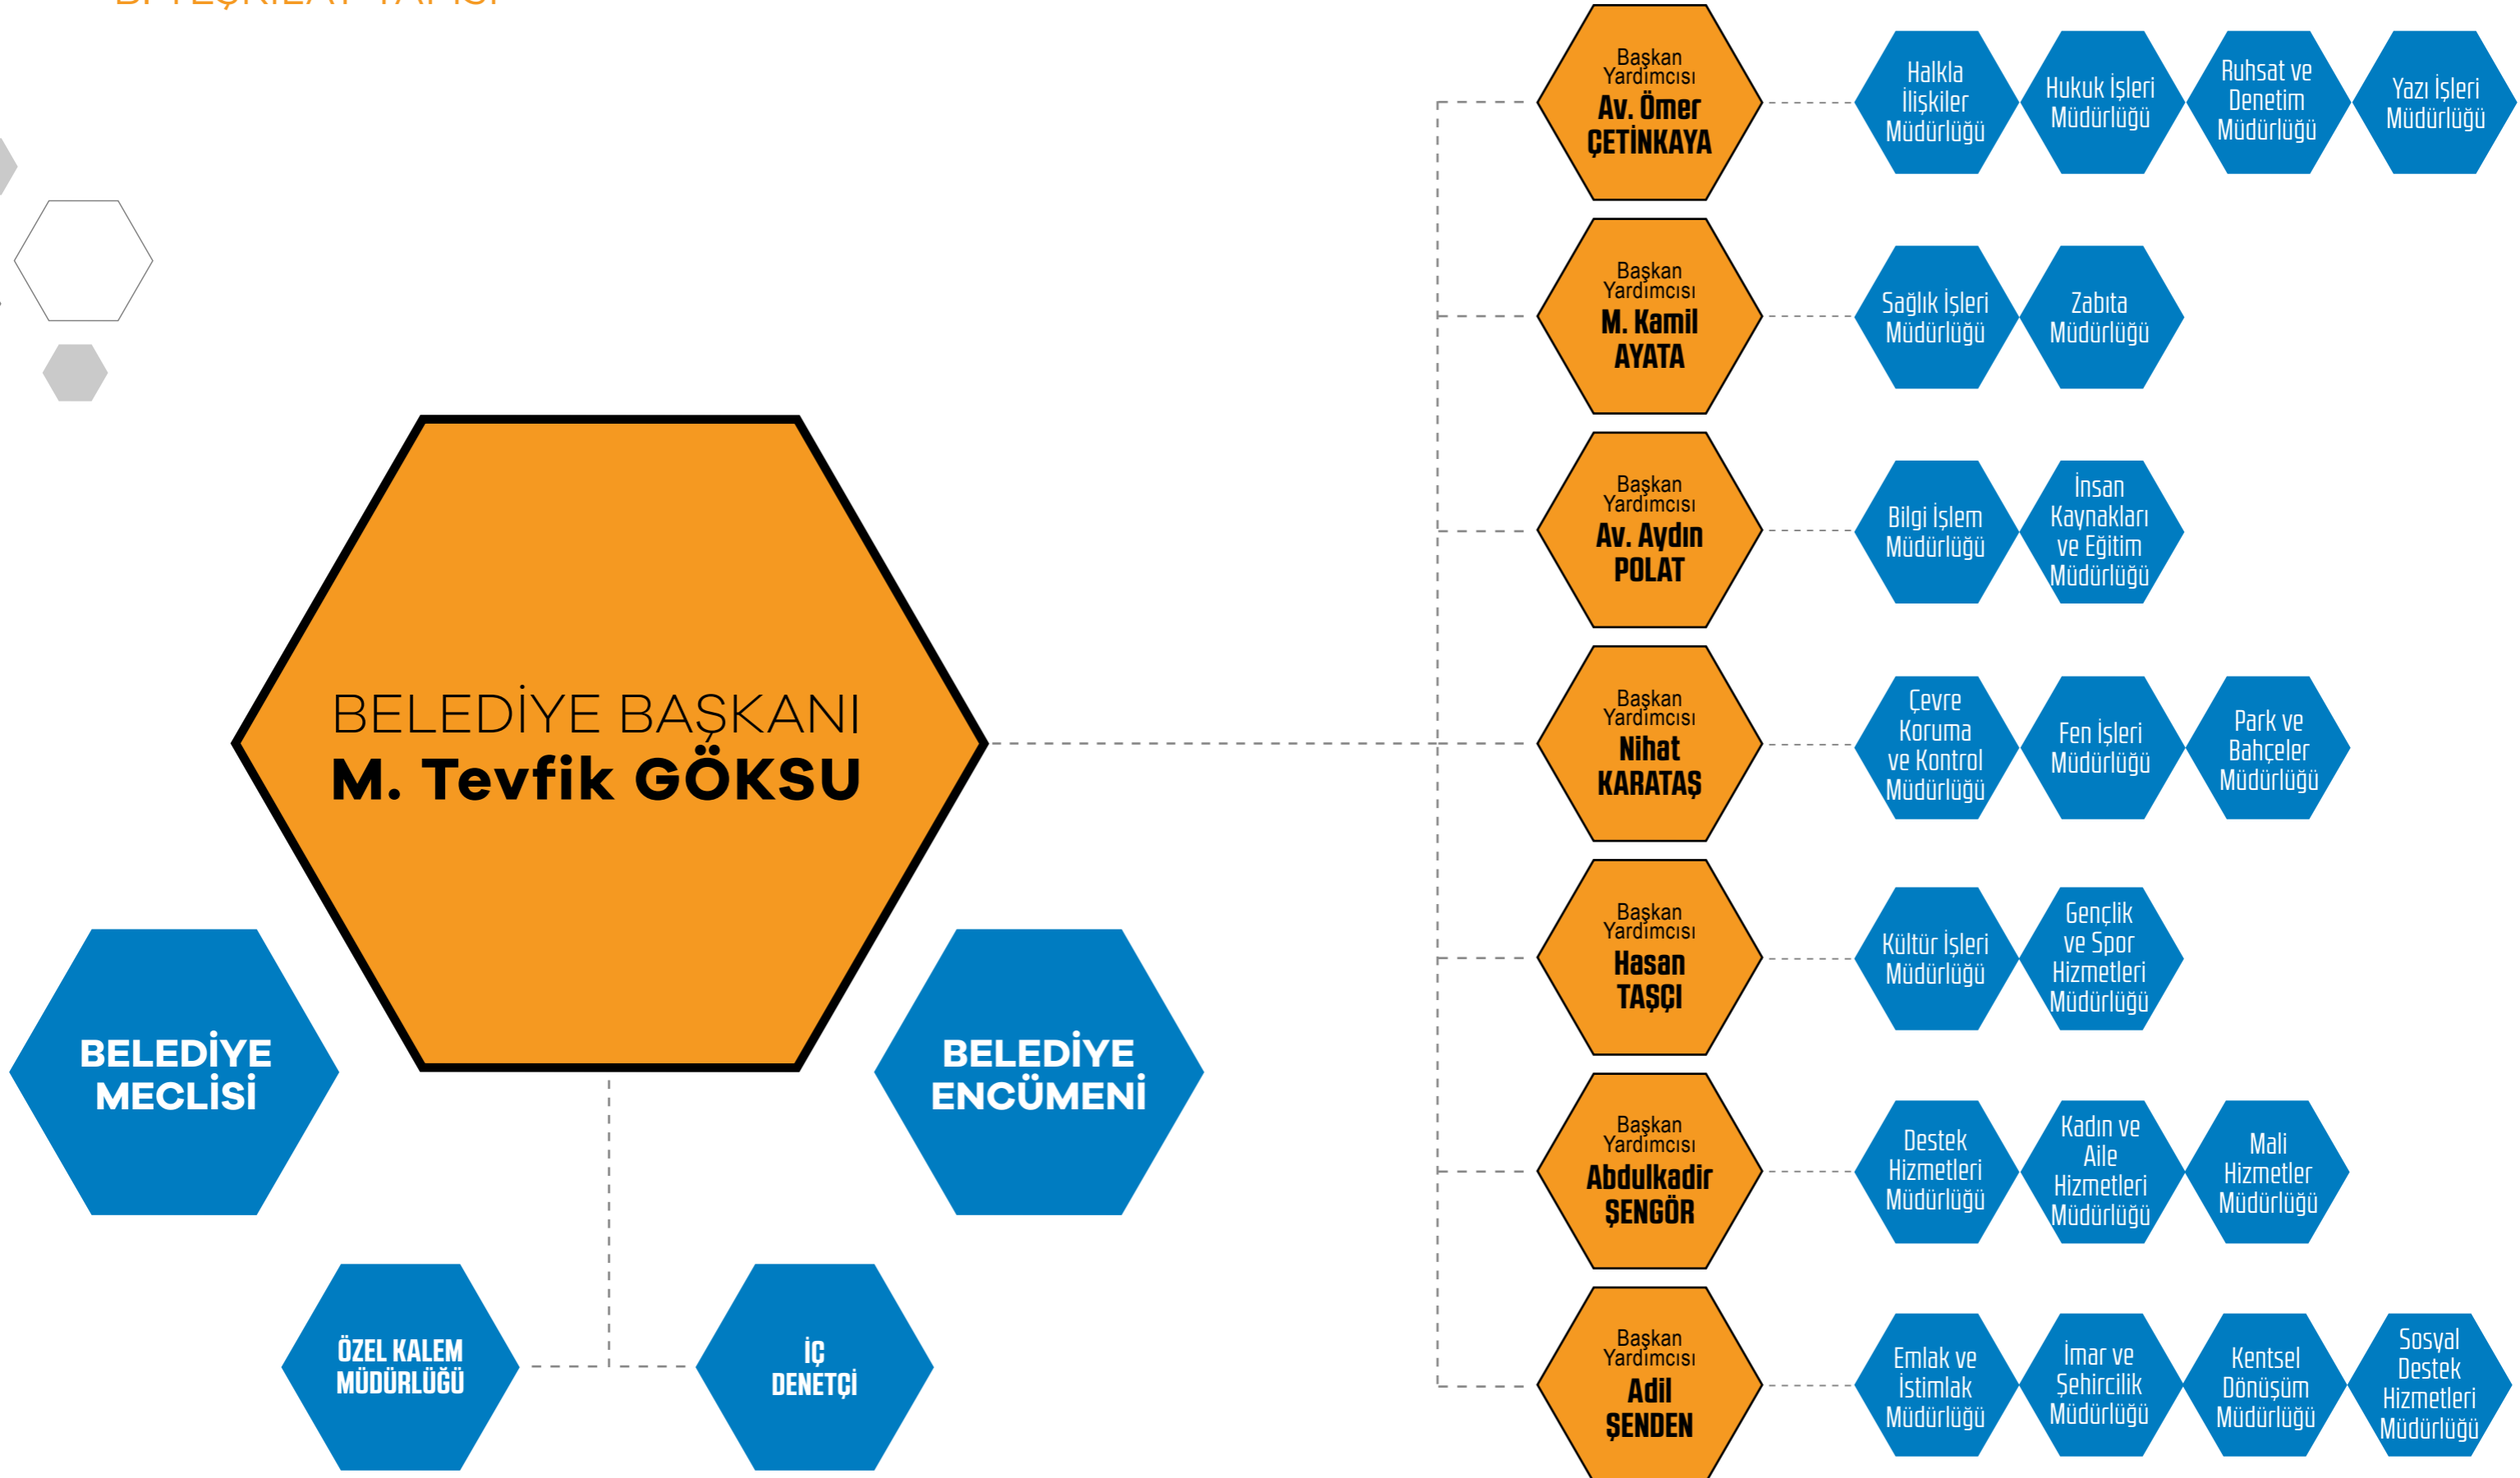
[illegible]

BELEDİYE BAŞKANI
M. Tevfik GÖKSU

BELEDİYE MECLİSİ

BELEDİYE ENCÜMENİ

ÖZEL KALEM MÜDÜRLÜĞÜ

İÇ DENETÇİ

Başkan Yardımcısı
Av. Ömer ÇETİNKAYA

Halkla İlişkiler Müdürlüğü

Hukuk İşleri Müdürlüğü

Ruhsat ve Denetim Müdürlüğü

Yazı İşleri Müdürlüğü

Başkan Yardımcısı
M. Kamil AYATA

Sağlık İşleri Müdürlüğü

Zabıta Müdürlüğü

Başkan Yardımcısı
Av. Aydın POLAT

Bilgi İşlem Müdürlüğü

İnsan Kaynakları ve Eğitim Müdürlüğü

Başkan Yardımcısı
Nihat KARATAŞ

Çevre Koruma ve Kontrol Müdürlüğü

Fen İşleri Müdürlüğü

Park ve Bahçeler Müdürlüğü

Başkan Yardımcısı
Hasan TAŞÇI

Kültür İşleri Müdürlüğü

Gençlik ve Spor Hizmetleri Müdürlüğü

Başkan Yardımcısı
Abdulkadir ŞENGÖR

Destek Hizmetleri Müdürlüğü

Kadın ve Aile Hizmetleri Müdürlüğü

Mali Hizmetler Müdürlüğü

Başkan Yardımcısı
Adil ŞENDEN

Emlak ve İstimlak Müdürlüğü

İmar ve Şehircilik Müdürlüğü

Kentsel Dönüşüm Müdürlüğü

Sosyal Destek Hizmetleri Müdürlüğü